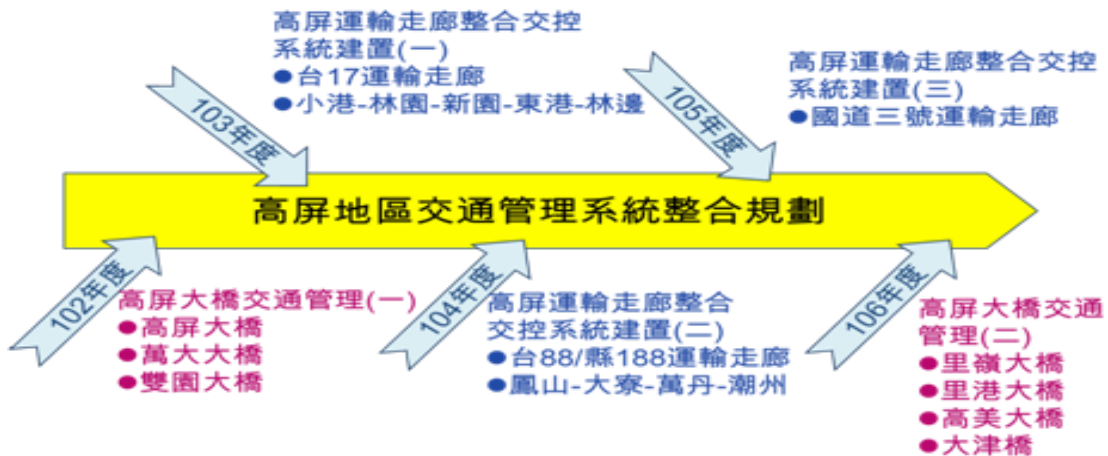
高屏運輸走廊整合交控系統建置(一)
●台17運輸走廊
●小港-林園-新園-東港-林邊

103年度

105年度

高屏運輸走廊整合交控系統建置(三)
●國道三號運輸走廊

高屏地區交通管理系統整合規劃

102年度

高屏大橋交通管理(一)
●高屏大橋
●萬大大橋
●雙園大橋

104年度

高屏運輸走廊整合交控系統建置(二)
●台88/縣188運輸走廊
●鳳山-大寮-萬丹-潮州

106年度

高屏大橋交通管理(二)
●里嶺大橋
●里港大橋
●高美大橋
●大津橋